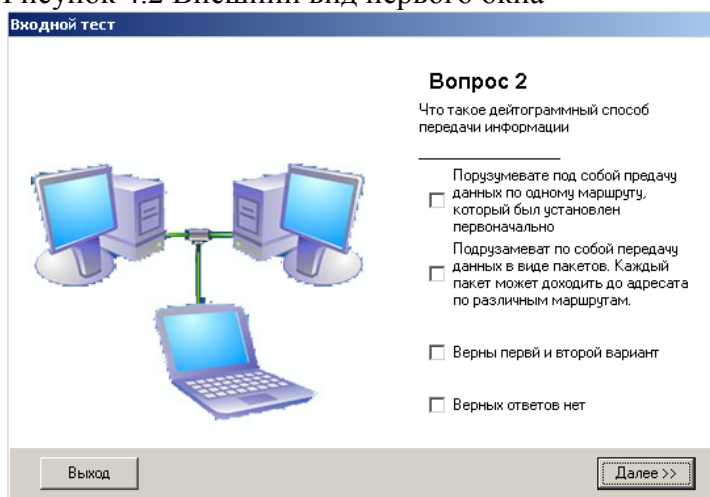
Рисунок 4.2 Внешний вид первого окна

Входной тест

Вопрос 2

Что такое дейтограммный способ передачи информации

Порузумевате под собой предачу данных по одному маршруту, который был установлен первоначально

Подрузамеват по собой передачу данных в виде пакетов. Каждый пакет может доходить до адресата по различным маршрутам.

Верны перві и второй вариант

Верных ответов нет

Выход

Далее >>